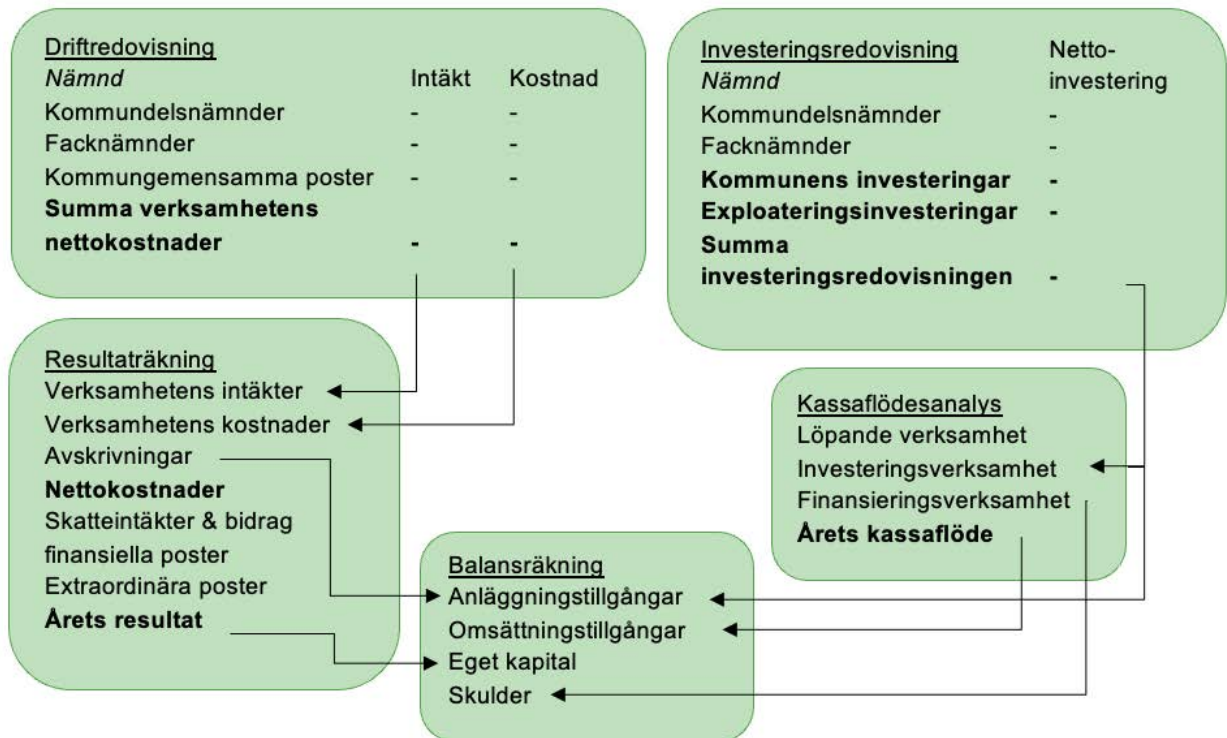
Driftredovisning

| Nämnd | Intäkt | Kostnad |
|---|---|---|
| Kommundelsnämnder | - | - |
| Facknämnder | - | - |
| Kommungemensamma poster | - | - |
| **Summa verksamhetens nettokostnader** | **-** | **-** |

Investeringsredovisning

| Nämnd | Netto-investering |
|---|---|
| Kommundelsnämnder | - |
| Facknämnder | - |
| **Kommunens investeringar** | **-** |
| **Exploateringsinvesteringar** | **-** |
| **Summa investeringsredovisningen** | **-** |

Resultaträkning
Verksamhetens intäkter
Verksamhetens kostnader
Avskrivningar
**Nettokostnader**
Skatteintäkter & bidrag
finansiella poster
Extraordinära poster
**Årets resultat**

Kassaflödesanalys
Löpande verksamhet
Investeringsverksamhet
Finansieringsverksamhet
**Årets kassaflöde**

Balansräkning
Anläggningstillgångar
Omsättningstillgångar
Eget kapital
Skulder